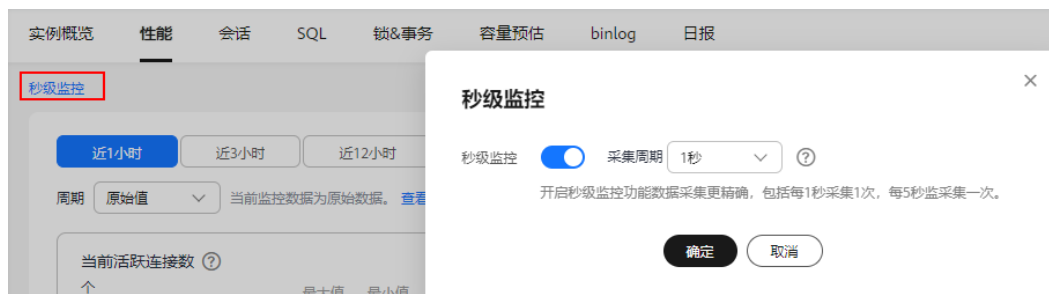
实例概览 性能 会话 SQL 锁&事务 容量预估 binlog 日报

秒级监控

近1小时 近3小时 近12小时

周期 原始值 当前监控数据为原始数据。查看

当前活跃连接数 ?

个 最大值 最小值

秒级监控

秒级监控 采集周期 1秒 ?

开启秒级监控功能数据采集更精确，包括每1秒采集1次，每5秒监采集一次。

确定 取消